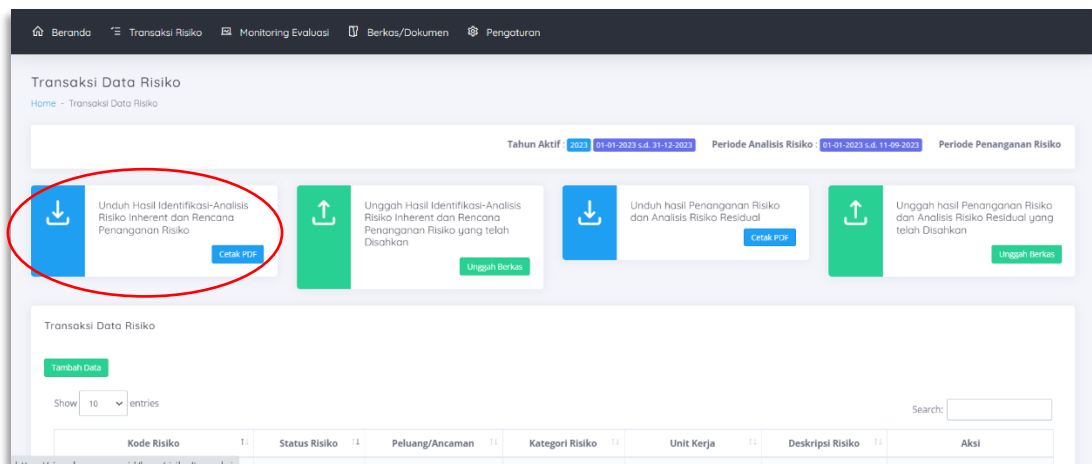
Beranda Transaksi Risiko Monitoring Evaluasi Berkas/Dokumen Pengaturan

Transaksi Data Risiko

Home - Transaksi Data Risiko

Tahun Aktif : 2023 01-01-2023 s.d. 31-12-2023 Periode Analisis Risiko : 01-01-2023 s.d. 11-09-2023 Periode Penanganan Risiko

Unduh Hasil Identifikasi-Analisis Risiko Inherent dan Rencana Penanganan Risiko

Cetak PDF

Unggah Hasil Identifikasi-Analisis Risiko Inherent dan Rencana Penanganan Risiko yang telah Disahkan

Unggah Berkas

Unduh hasil Penanganan Risiko dan Analisis Risiko Residual

Cetak PDF

Unggah hasil Penanganan Risiko dan Analisis Risiko Residual yang telah Disahkan

Unggah Berkas

Transaksi Data Risiko

Tambah Data

Show 10 entries

Search:

| Kode Risiko | Status Risiko | Peluang/Ancaman | Kategori Risiko | Unit Kerja | Deskripsi Risiko | Aksi |
|---|---|---|---|---|---|---|

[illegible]